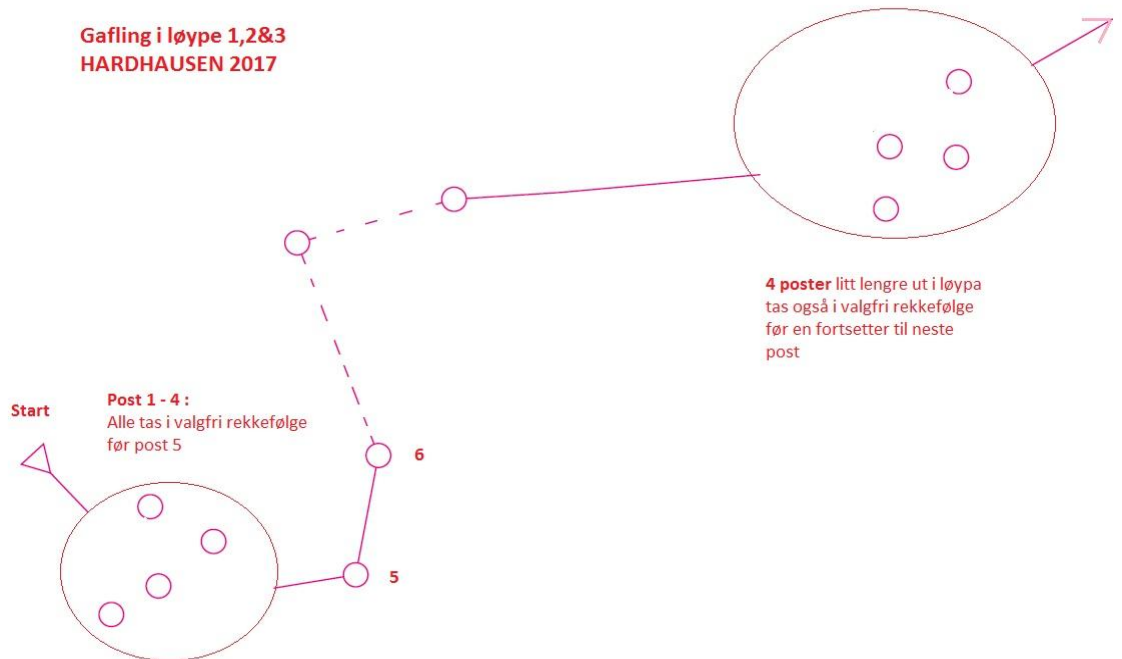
Gafling i løype 1,2&3
HARDHAUSEN 2017

4 poster litt lengre ut i løypa tas også i valgfri rekkefølge før en fortsetter til neste post

Start

Post 1 - 4 :
Alle tas i valgfri rekkefølge før post 5

6

5